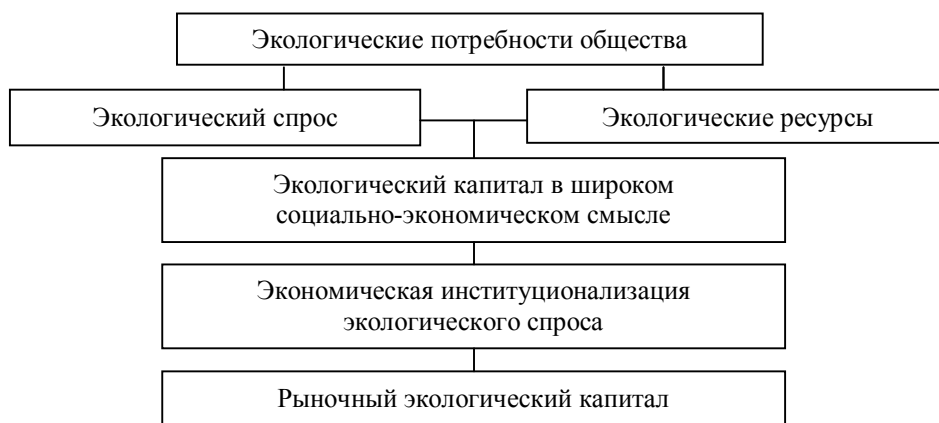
Экологические потребности общества

Экологический спрос

Экологические ресурсы

Экологический капитал в широком социально-экономическом смысле

Экономическая институционализация экологического спроса

Рыночный экологический капитал